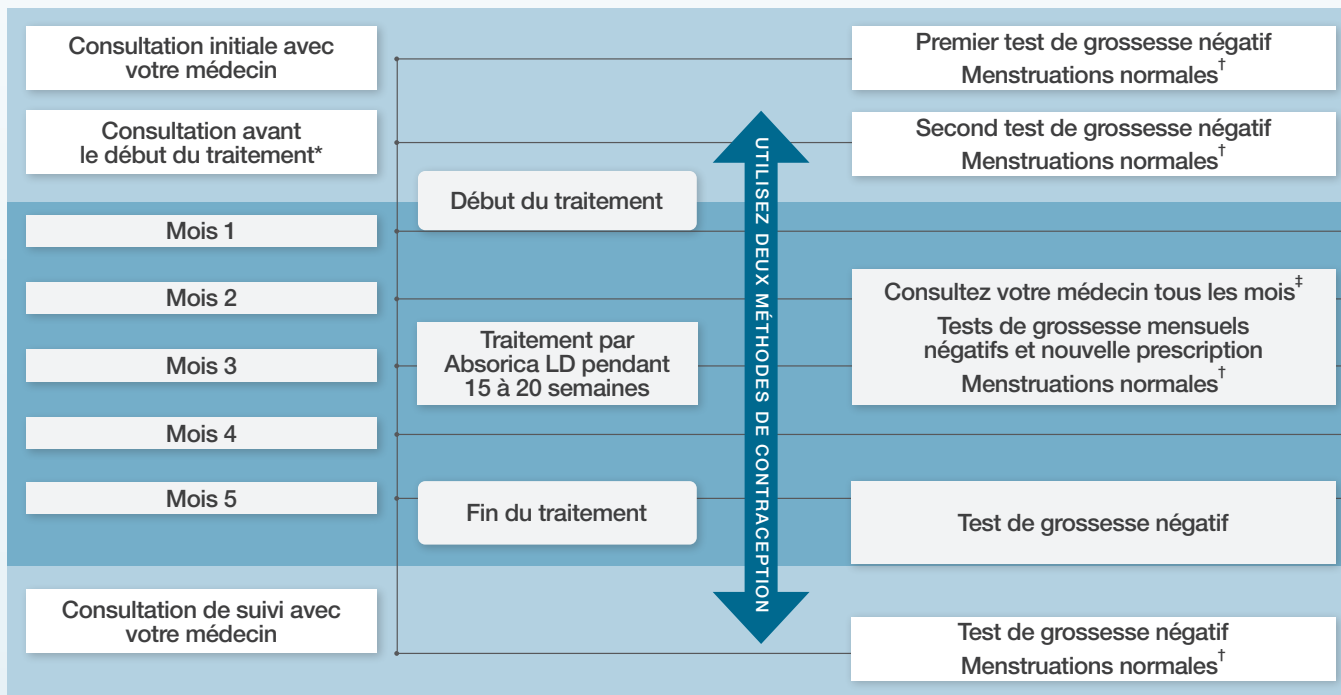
Consultation initiale avec votre médecin

Consultation avant le début du traitement*

Mois 1

Mois 2

Mois 3

Mois 4

Mois 5

Consultation de suivi avec votre médecin

Début du traitement

Traitement par Absorica LD pendant 15 à 20 semaines

Fin du traitement

UTILISEZ DEUX MÉTHODES DE CONTRACEPTION

Premier test de grossesse négatif
Menstruations normales$^{\dagger}$

Second test de grossesse négatif
Menstruations normales$^{\dagger}$

Consultez votre médecin tous les mois$^{\ddagger}$
Tests de grossesse mensuels négatifs et nouvelle prescription
Menstruations normales$^{\dagger}$

Test de grossesse négatif

Test de grossesse négatif
Menstruations normales$^{\dagger}$